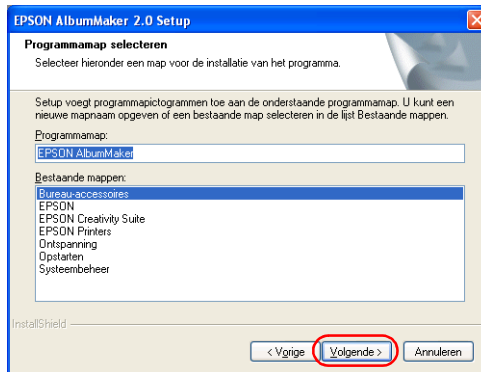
EPSON AlbumMaker 2.0 Setup

Programmamap selecteren

Selecteer hieronder een map voor de installatie van het programma.

Setup voegt programmapictogrammen toe aan de onderstaande programmamap. U kunt een nieuwe mapnaam opgeven of een bestaande map selecteren in de lijst Bestaande mappen.

Programmamap:

EPSON AlbumMaker

Bestaande mappen:

Bureau-accessoires
EPSON
EPSON Creativity Suite
EPSON Printers
Ontspanning
Opstarten
Systeembeheer

InstallShield

< Vorige

Volgende >

Annuleren